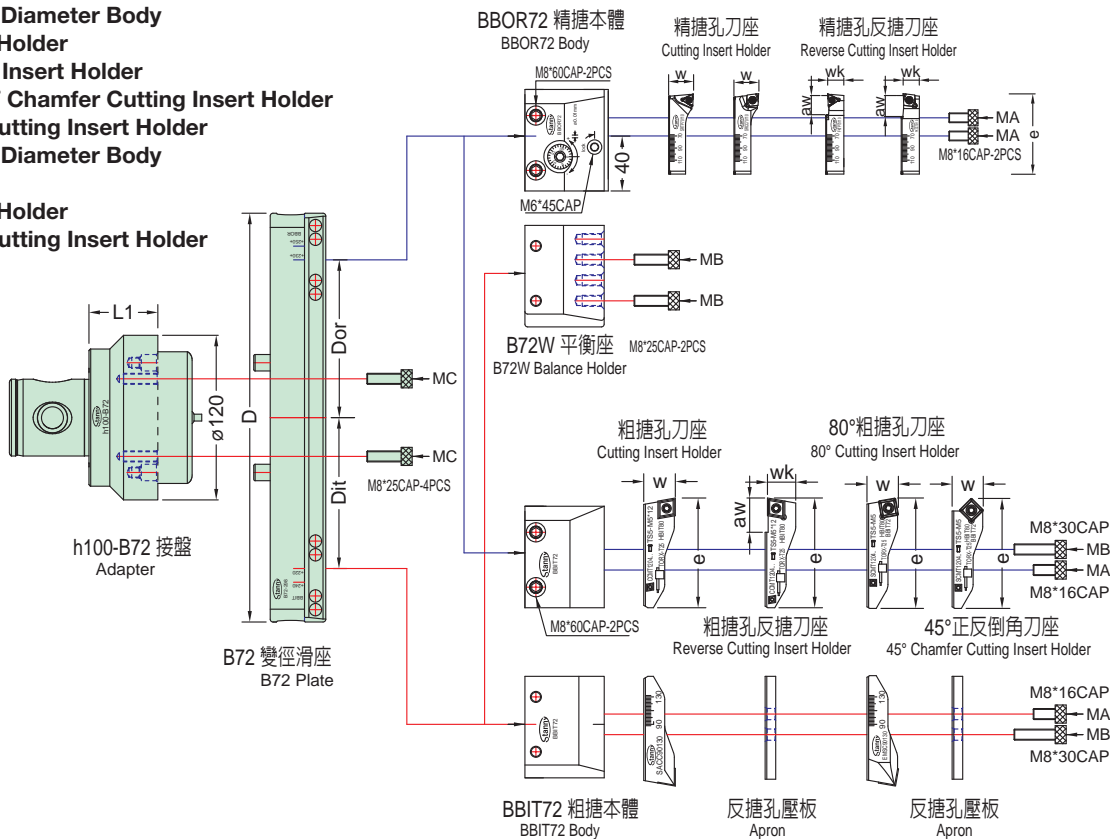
Diameter Body
Holder
Insert Holder
Chamfer Cutting Insert Holder
utting Insert Holder
Diameter Body

Holder
utting Insert Holder

BBOR72 精搪本體
BBOR72 Body

精搪孔刀座
Cutting Insert Holder

精搪孔反搪刀座
Reverse Cutting Insert Holder

M8*60CAP-2PCS
w
w
wk
wk
aw
aw
MA
MA
e
M8*16CAP-2PCS
40
M6*45CAP

MB
MB
B72W 平衡座
M8*25CAP-2PCS
B72W Balance Holder

L1
Dor
ø120
D
MC
MC
M8*25CAP-4PCS
Dit
h100-B72

h100-B72 接盤
Adapter

粗搪孔刀座
Cutting Insert Holder

80°粗搪孔刀座
80° Cutting Insert Holder

w
wk
w
w
aw
e
e
e
e
M8*30CAP
MB
MA
M8*16CAP
M8*60CAP-2PCS

粗搪孔反搪刀座
Reverse Cutting Insert Holder

45°正反倒角刀座
45° Chamfer Cutting Insert Holder

B72 變徑滑座
B72 Plate

M8*16CAP
MA
MB
M8*30CAP

BBIT72 粗搪本體
BBIT72 Body

反搪孔壓板
Apron

反搪孔壓板
Apron